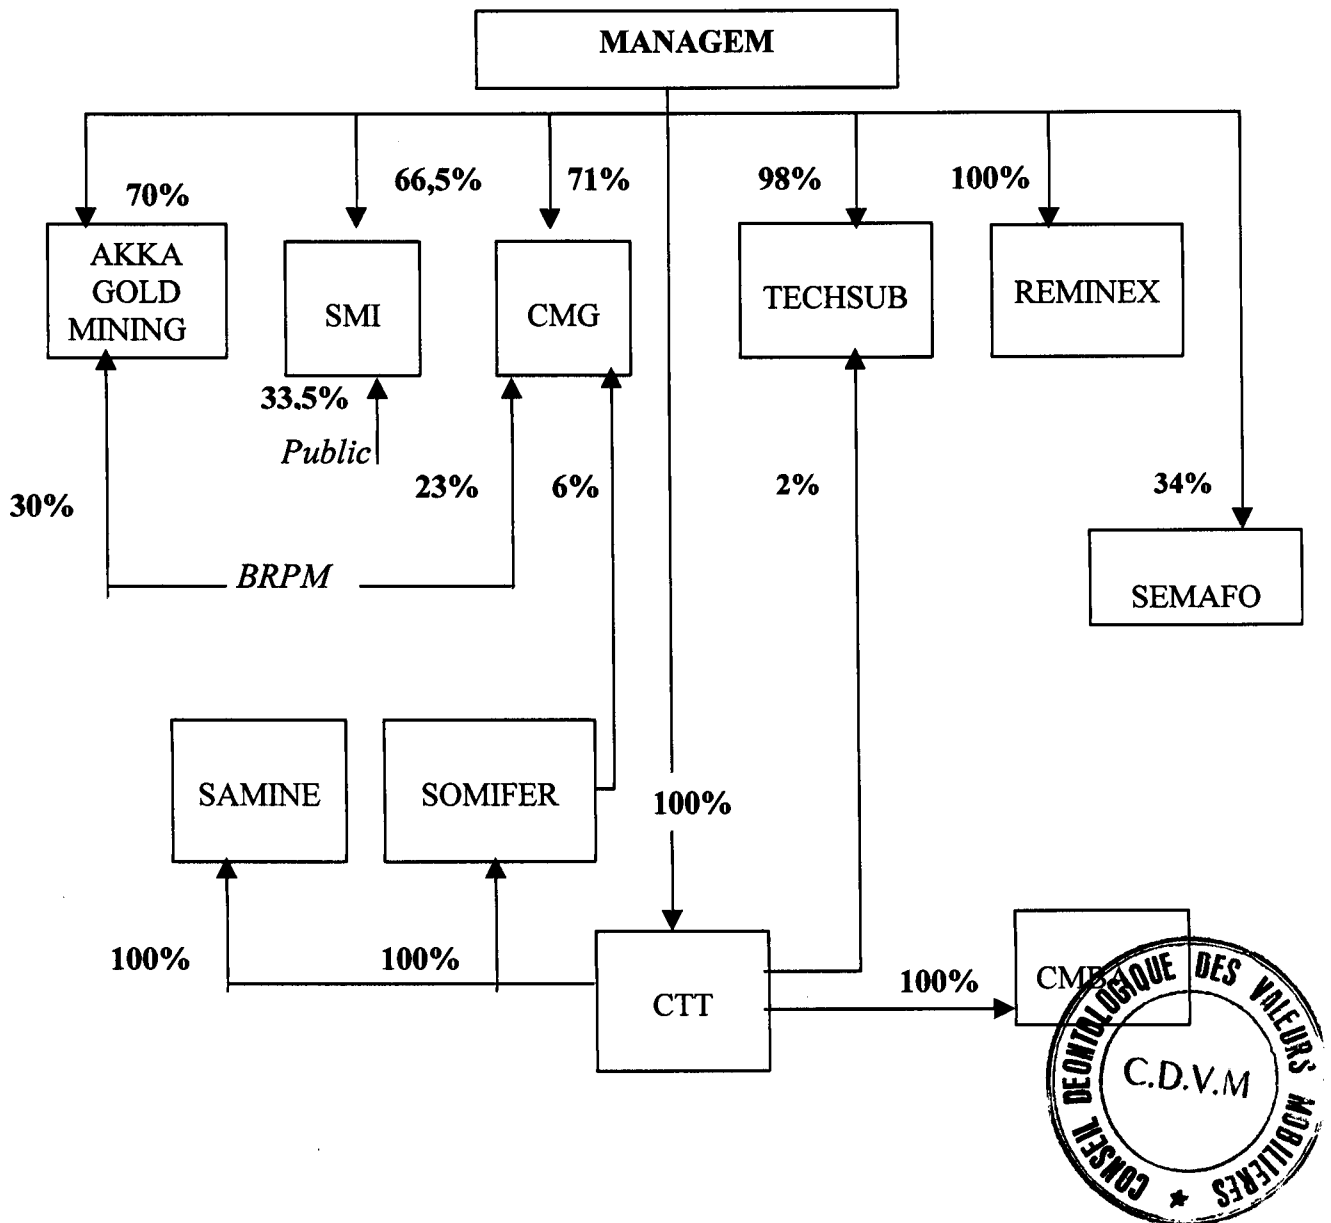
MANAGEM

70%

AKKA GOLD MINING

66,5%

SMI

71%

CMG

98%

TECHSUB

100%

REMINEX

33.5%

Public

30%

23%

6%

2%

34%

BRPM

SEMAFO

SAMINE

SOMIFER

100%

100%

100%

CTT

100%

CMB

CONSEIL DEONTOLOGIQUE DES VALEURS MOBILIERES

C.D.V.M